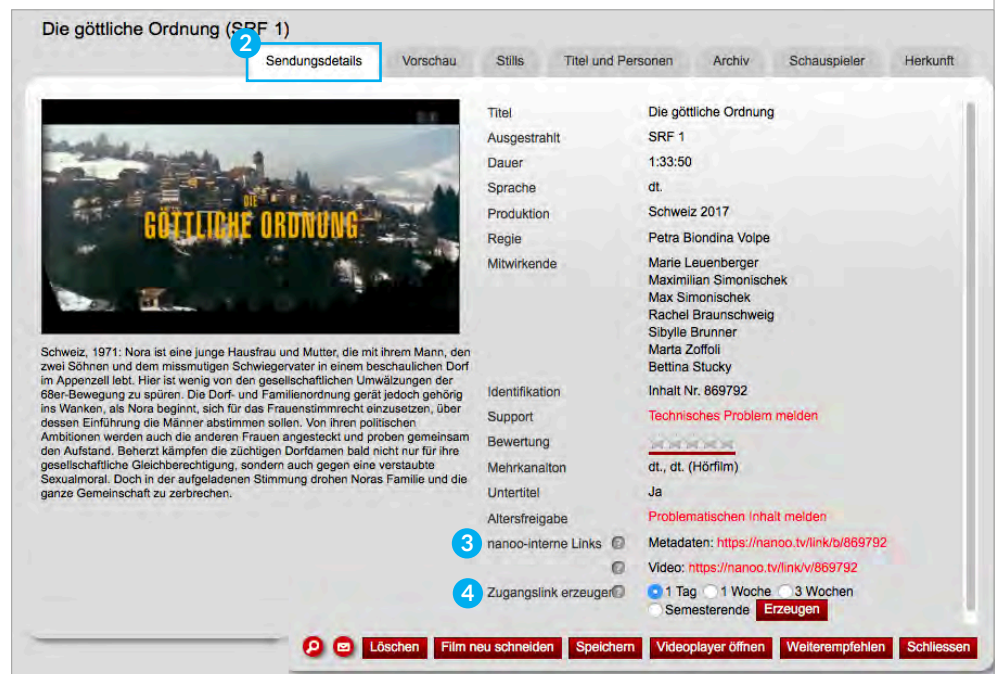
Die göttliche Ordnung (SRF 1)

2 Sendungsdetails | Vorschau | Stills | Titel und Personen | Archiv | Schauspieler | Herkunft

DIE GÖTTLICHE ORDNUNG

Schweiz, 1971: Nora ist eine junge Hausfrau und Mutter, die mit ihrem Mann, den zwei Söhnen und dem missmutigen Schwiegervater in einem beschaulichen Dorf im Appenzell lebt. Hier ist wenig von den gesellschaftlichen Umwälzungen der 68er-Bewegung zu spüren. Die Dorf- und Familienordnung gerät jedoch gehörig ins Wanken, als Nora beginnt, sich für das Frauenstimmrecht einzusetzen, über dessen Einführung die Männer abstimmen sollen. Von ihren politischen Ambitionen werden auch die anderen Frauen angesteckt und proben gemeinsam den Aufstand. Beherzt kämpfen die züchtigen Dorfdamen bald nicht nur für ihre gesellschaftliche Gleichberechtigung, sondern auch gegen eine verstaubte Sexualmoral. Doch in der aufgeladenen Stimmung drohen Noras Familie und die ganze Gemeinschaft zu zerbrechen.

| | |
|---|---|
| Titel | Die göttliche Ordnung |
| Ausgestrahlt | SRF 1 |
| Dauer | 1:33:50 |
| Sprache | dt. |
| Produktion | Schweiz 2017 |
| Regie | Petra Biondina Volpe |
| Mitwirkende | Marie Leuenberger<br>Maximilian Simonischek<br>Max Simonischek<br>Rachel Braunschweig<br>Sibylle Brunner<br>Marta Zoffoli<br>Bettina Stucky |
| Identifikation | Inhalt Nr. 869792 |
| Support | Technisches Problem melden |
| Bewertung | |
| Mehrkanalton | dt., dt. (Hörfilm) |
| Untertitel | Ja |
| Altersfreigabe | Problematischen Inhalt melden |
| 3 nanoo-interne Links | Metadaten: https://nanoo.tv/link/b/869792<br>Video: https://nanoo.tv/link/v/869792 |
| 4 Zugangslink erzeugen | 1 Tag 1 Woche 3 Wochen Semesterende Erzeugen |

Löschen | Film neu schneiden | Speichern | Videoplayer öffnen | Weiterempfehlen | Schliessen